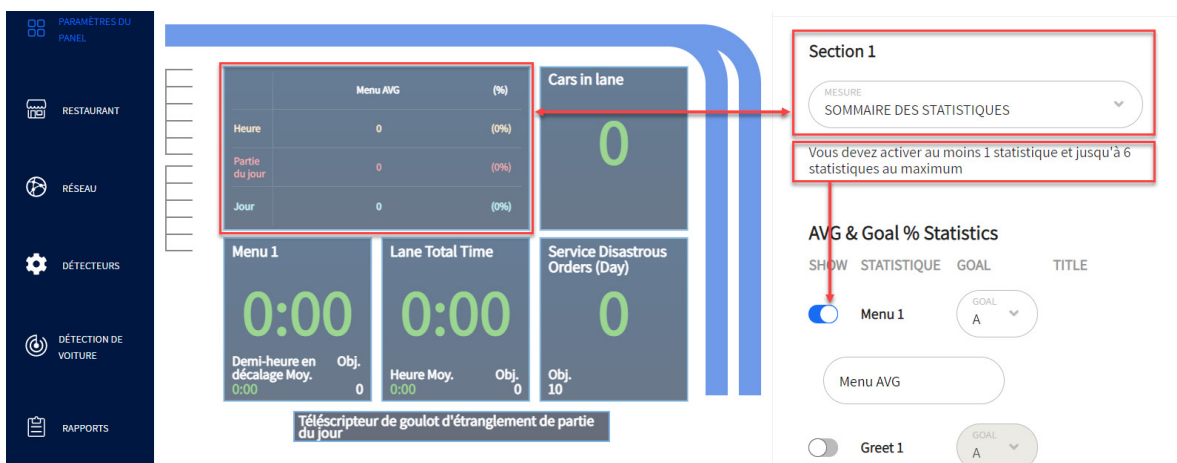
PARAMÈTRES DU PANEL

RESTAURANT

RÉSEAU

DÉTECTEURS

DÉTECTION DE VOITURE

RAPPORTS

| | Menu AVG | (%) |
|---|---|---|
| Heure | 0 | (0%) |
| Partie du jour | 0 | (0%) |
| Jour | 0 | (0%) |

Cars in lane
0

Menu 1
0:00
Demi-heure en décalage Moy. Obj.
0:00 0

Lane Total Time
0:00
Heure Moy. Obj.
0:00 0

Service Disastrous Orders (Day)
0
Obj.
10

Téléscripteur de goulot d'étranglement de partie du jour

Section 1

MESURE
SOMMAIRE DES STATISTIQUES

Vous devez activer au moins 1 statistique et jusqu'à 6 statistiques au maximum

AVG & Goal % Statistics

SHOW STATISTIQUE GOAL TITLE

Menu 1
GOAL
A

Menu AVG

Greet 1
GOAL
A